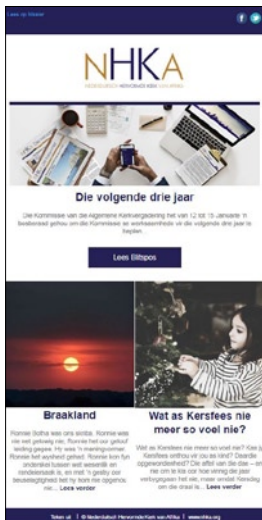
Lees op Webwe

NHKA

NEDERDUITSCH HERVORMDE KERK VAN AFRIKA

Die volgende drie jaar

Die Kommissie van die Algemene Kerkvergadering het van 12 tot 15 Januarie 'n beraad gehou om die Kommissie se werksaamhede vir die volgende drie jaar te beplan.

Lees Blitspos

Braakland

Ronnie Botha was ons eerste. Ronnie was nie net gelowig nie, Ronnie het oor geloof leiding gegee. Hy was 'n meningsvormer. Ronnie het wysheid gehad. Ronnie kon fyn onderskei tussen wat wesenlik en randverskynsel is, en met 'n gesêy oor beuselagtigheid het hy nooit nie opgehou nie... Lees verder

Wat as Kersfees nie meer so voel nie?

Wat as Kersfees nie meer so voel nie? Kan jy Kersfees onthou vir ou as kind? Daardie opgewondenheid? Die afloit van die dae – en nie om te kla oor hoe vinnig die jaar verbygegaan het nie, maar omdat Kersdag om die draai is... Lees verder

Teken uit | © Nederduitsch Hervormde Kerk van Afrika | www.nhka.org